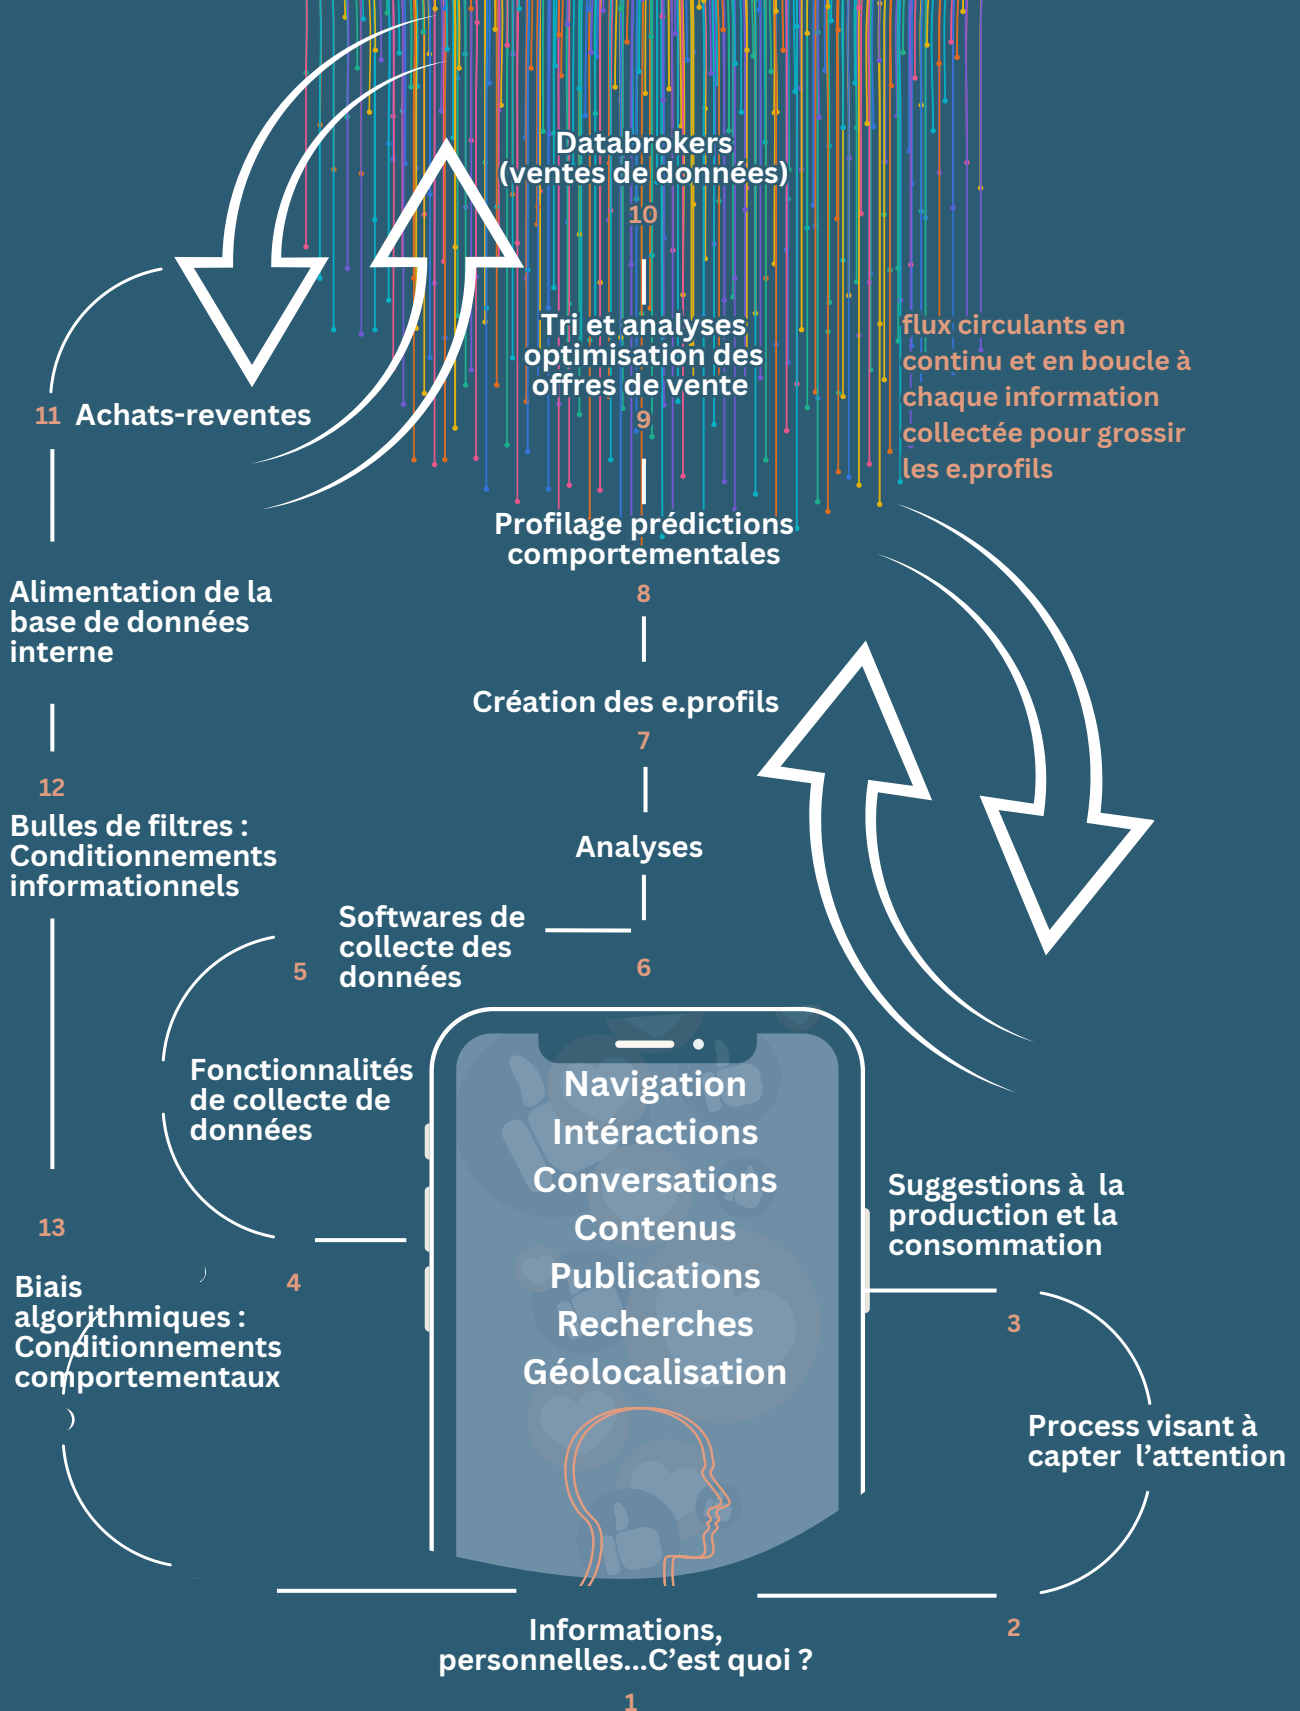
Databrokers
(ventes de données)
10

Tri et analyses optimisation des offres de vente
9

flux circulants en continu et en boucle à chaque information collectée pour grossir les e.profils

11 Achats-reventes

Profilage prédictions comportementales
8

Alimentation de la base de données interne

Création des e.profils
7

12
Bulles de filtres : Conditionnements informationnels

Analyses

Softwares de collecte des données
5

6

Fonctionnalités de collecte de données

Navigation
Intéractions
Conversations
Contenus
Publications
Recherches
Géolocalisation

Suggestions à la production et la consommation

13

4

Biais algorithmiques : Conditionnements comportementaux

3

Process visant à capter l'attention

2

Informations, personnelles...C'est quoi ?
1